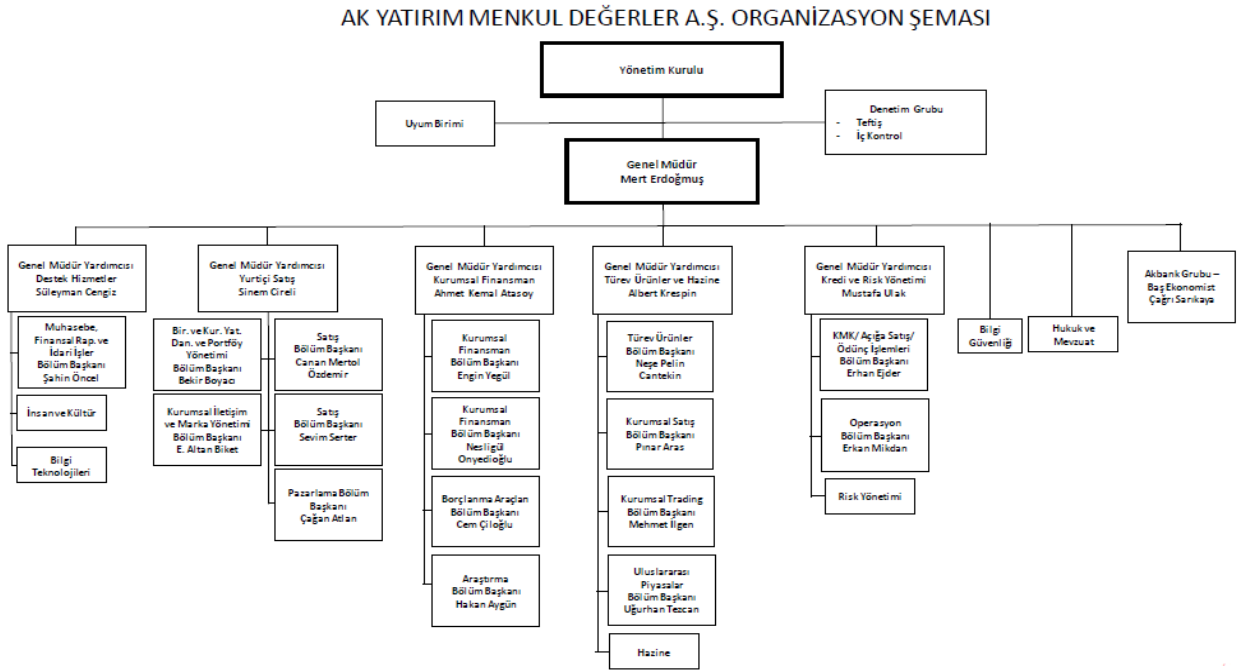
AK YATIRIM MENKUL DEĞERLER A.Ş. ORGANİZASYON ŞEMASI

Yönetim Kurulu

Uyum Birimi

Denetim Grubu
- Teftiş
- İç Kontrol

Genel Müdür
Mert Erdoğmuş

Genel Müdür Yardımcısı
Destek Hizmetler
Süleyman Cengiz

Muhasebe, Finansal Rap. ve İdari İşler Bölüm Başkanı Şahin Öncel

İnsan ve Kültür

Bilgi Teknolojileri

Genel Müdür Yardımcısı
Yurtiçi Satış
Sinem Cireli

Bir. ve Kur. Yat. Dan. ve Portföy Yönetimi Bölüm Başkanı Bekir Boyacı

Kurumsal İletişim ve Marka Yönetimi Bölüm Başkanı E. Altan Biket

Satış Bölüm Başkanı Canan Mertol Özdemir

Satış Bölüm Başkanı Sevim Serter

Pazarlama Bölüm Başkanı Çağan Atlan

Genel Müdür Yardımcısı
Kurumsal Finansman
Ahmet Kemal Atasoy

Kurumsal Finansman Bölüm Başkanı Engin Yegül

Kurumsal Finansman Bölüm Başkanı Nesligül Onyedioğlu

Borçlanma Araçları Bölüm Başkanı Cem Çiloğlu

Araştırma Bölüm Başkanı Hakan Aygün

Genel Müdür Yardımcısı
Türev Ürünler ve Hazine
Albert Krespin

Türev Ürünler Bölüm Başkanı Neşe Pelin Cantekin

Kurumsal Satış Bölüm Başkanı Pınar Aras

Kurumsal Trading Bölüm Başkanı Mehmet İlgen

Uluslararası Piyasalar Bölüm Başkanı Uğurhan Tezcan

Hazine

Genel Müdür Yardımcısı
Kredi ve Risk Yönetimi
Mustafa Ulak

KMK/ Açığa Satış/ Ödünç İşlemleri Bölüm Başkanı Erhan Ejder

Operasyon Bölüm Başkanı Erkan Mikdan

Risk Yönetimi

Bilgi Güvenliği

Hukuk ve Mevzuat

Akbank Grubu – Baş Ekonomist Çağrı Sarıkaya